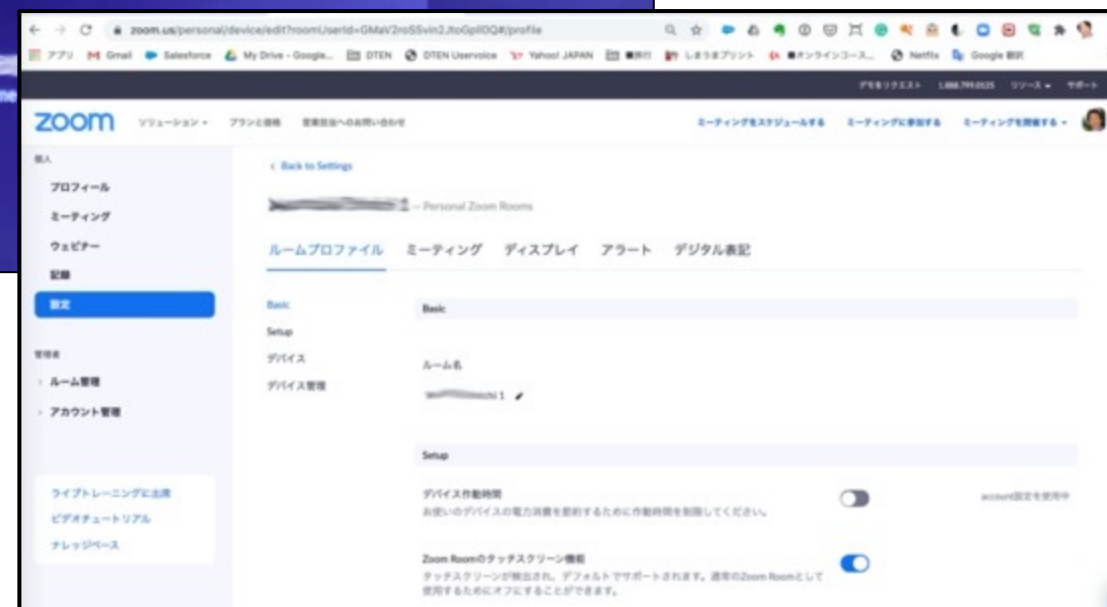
zoom.us/personal/device/edit?roomUserId=GMaV2roSSvin2JtoGpllOQ#/profile

アプリ Gmail Salesforce My Drive - Google... DTEN DTEN Uservoice Yahoo! JAPAN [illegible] しまうまプリント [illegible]オンラインコース... Netflix Google 翻訳

デモをリクエスト 1.888.799.0125 リソース サポート

zoom ソリューション プランと価格 営業担当へのお問い合わせ ミーティングをスケジュールする ミーティングに参加する ミーティングを開催する

個人
プロフィール
ミーティング
ウェビナー
記録
設定

管理者
ルーム管理
アカウント管理

ライブトレーニングに出席
ビデオチュートリアル
ナレッジベース

< Back to Settings

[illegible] – Personal Zoom Rooms

ルームプロファイル ミーティング ディスプレイ アラート デジタル表記

Basic
Setup
デバイス
デバイス管理

Basic

ルーム名
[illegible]chi 1

Setup

デバイス作動時間
お使いのデバイスの電力消費を節約するために作動時間を制限してください。
account設定を使用中

Zoom Roomのタッチスクリーン機能
タッチスクリーンが検出され、デフォルトでサポートされます。通常のZoom Roomとして使用するためにオフにすることができます。